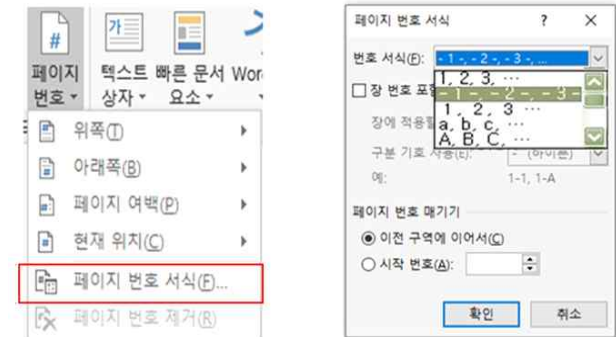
#
페이지 번호
텍스트 상자
빠른 문서 요소
Wor

위쪽(T)
아래쪽(B)
페이지 여백(P)
현재 위치(C)
페이지 번호 서식(F)...
페이지 번호 제거(R)

페이지 번호 서식
?
×
번호 서식(F):
- 1 -, - 2 -, - 3 -, ...
1, 2, 3, ...
- 1 -, - 2 -, - 3 -
1, 2, 3, ...
a, b, c, ...
A, B, C, ...
장 번호 포
장에 적용
구분 기호 사용(E):
- (하이픈)
예:
1-1, 1-A
페이지 번호 매기기
이전 구역에 이어서(C)
시작 번호(A):
확인
취소